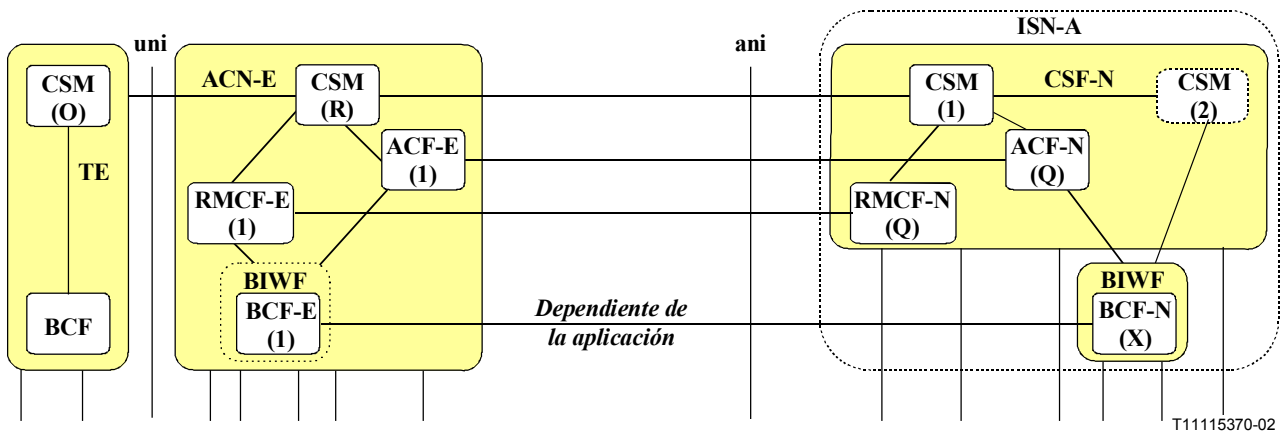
uni

ani

ISN-A

CSM
(O)

TE

BCF

ACN-E

CSM
(R)

ACF-E
(1)

RMCF-E
(1)

BIWF

BCF-E
(1)

*Dependiente de la aplicación*

CSM
(1)

CSF-N

CSM
(2)

ACF-N
(Q)

RMCF-N
(Q)

BIWF

BCF-N
(X)

T11115370-02